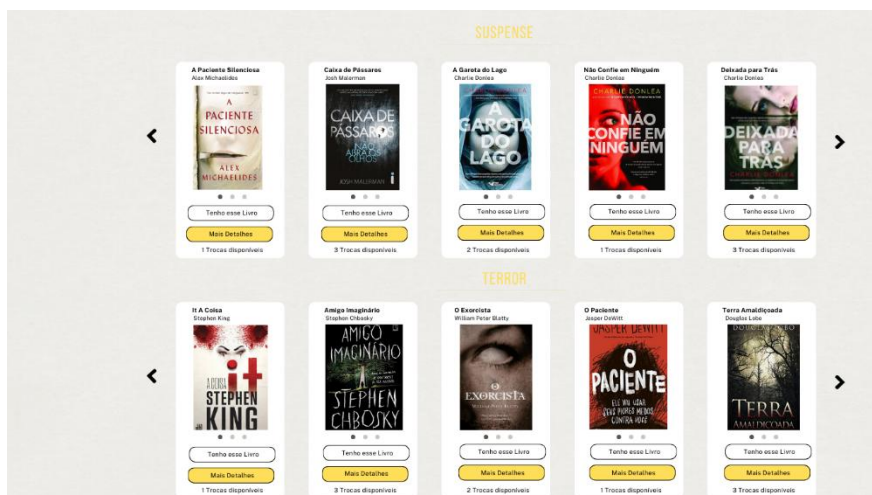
SUSPENSE

A Paciente Silenciosa
Alex Michaelides

A PACIENTE SILENCIOSA
ALEX MICHAELIDES

Tenho esse Livro
Mais Detalhes
1 Trocas disponíveis

Caixa de Pássaros
Josh Malerman

CAIXA DE PÁSSAROS
NÃO ABRA OS OLHOS
JOSH MALERMAN

Tenho esse Livro
Mais Detalhes
3 Trocas disponíveis

A Garota do Lago
Charlie Donlea

A GAROTA DO LAGO

Tenho esse Livro
Mais Detalhes
2 Trocas disponíveis

Não Confie em Ninguém
Charlie Donlea

CHARLIE DONLEA
NÃO CONFIE EM NINGUÉM

Tenho esse Livro
Mais Detalhes
1 Trocas disponíveis

Deixada para Trás
Charlie Donlea

DEIXADA PARA TRÁS
CHARLIE DONLEA

Tenho esse Livro
Mais Detalhes
3 Trocas disponíveis

TERROR

It A Coisa
Stephen King

A COISA
STEPHEN KING

Tenho esse Livro
Mais Detalhes
1 Trocas disponíveis

Amigo Imaginário
Stephen Chbosky

AMIGO IMAGINÁRIO
STEPHEN CHBOSKY

Tenho esse Livro
Mais Detalhes
3 Trocas disponíveis

O Exorcista
William Peter Blatty

O EXORCISTA

Tenho esse Livro
Mais Detalhes
2 Trocas disponíveis

O Paciente
Jasper DeWitt

JASPER DEWITT
O PACIENTE
ELE VAI USAR SEUS PIORES MEDOS CONTRA VOCÊ

Tenho esse Livro
Mais Detalhes
1 Trocas disponíveis

Terra Amaldiçoada
Douglas Lobo

DOUGLAS LOBO
TERRA AMALDIÇOADA

Tenho esse Livro
Mais Detalhes
3 Trocas disponíveis